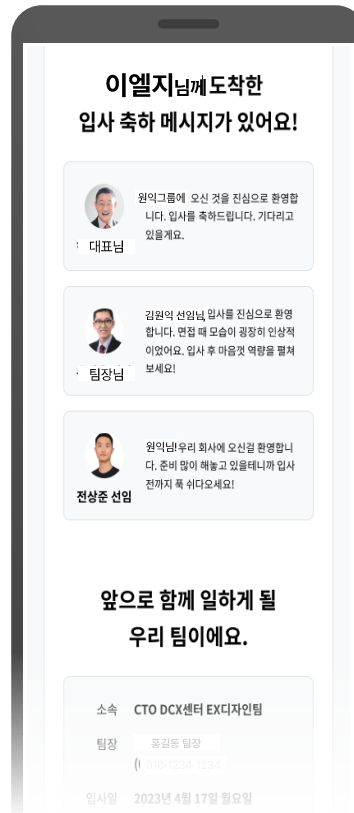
이엘지님께 도착한
입사 축하 메시지가 있어요!

원익그룹에 오신 것을 진심으로 환영합니다. 입사를 축하드립니다. 기다리고 있을게요.

대표님

김원익 선임님, 입사를 진심으로 환영합니다. 면접 때 모습이 굉장히 인상적이었어요. 입사 후 마음껏 역량을 펼쳐보세요!

팀장님

원익님! 우리 회사에 오신걸 환영합니다. 준비 많이 해놓고 있을테니까 입사 전까지 푹 쉬다오세요!

전상준 선임

앞으로 함께 일하게 될
우리 팀이에요.

소속 CTO DCX센터 EX디자인팀

팀장 홍길동 팀장

(010-1234-1234

입사일 2023년 4월 17일 월요일